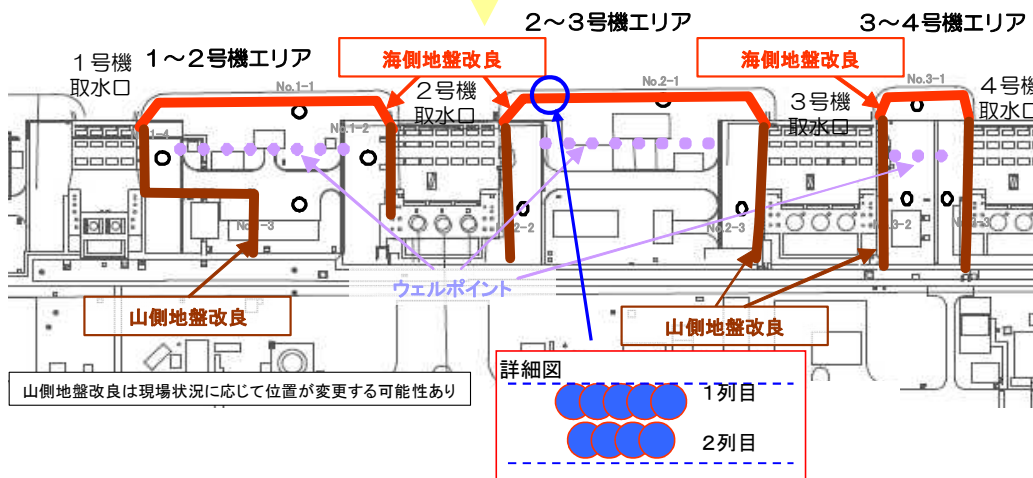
2～3号機エリア
3～4号機エリア
1号機
取水口
1～2号機エリア
海側地盤改良
海側地盤改良
No.1-1
No.2-1
No.3-1
4号機
取水口
2号機
取水口
3号機
取水口
1-4
No.1-2
No.1-3
2-2
No.2-3
3-2
3-3
ウェルポイント
山側地盤改良
山側地盤改良
詳細図
1列目
2列目
山側地盤改良は現場状況に応じて位置が変更する可能性あり